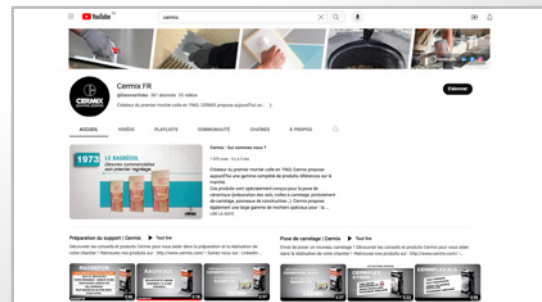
YouTube FR

cermix

Cermix FR

@cermixfrance · 347 abonnés · 35 vidéos

Créateur du premier mortier colle en 1963, CERMIX propose aujourd'hui un ...

S'abonner

ACCUEIL VIDÉOS PLAYLISTS COMMUNAUTÉ CHAÎNES À PROPOS

1973 LE RAGREOSOL

Cermix - Qui sommes nous ?

Créateur du premier mortier colle en 1963, Cermix propose aujourd'hui une gamme complète de produits référencés sur le marché.

Ces produits sont spécialement conçus pour la pose de céramique (préparation des sols, colles à carrelage, jointoiement de carrelage, panneaux de construction...). Cermix propose également une large gamme de mortiers spéciaux pour : la ...

LIRE LA SUITE

Préparation du support | Cermix ▶ Tout lire

Pose de carrelage | Cermix ▶ Tout lire

RAGREOR

RAGREOL

CERMIFLEX

CERMIFLEX ALG